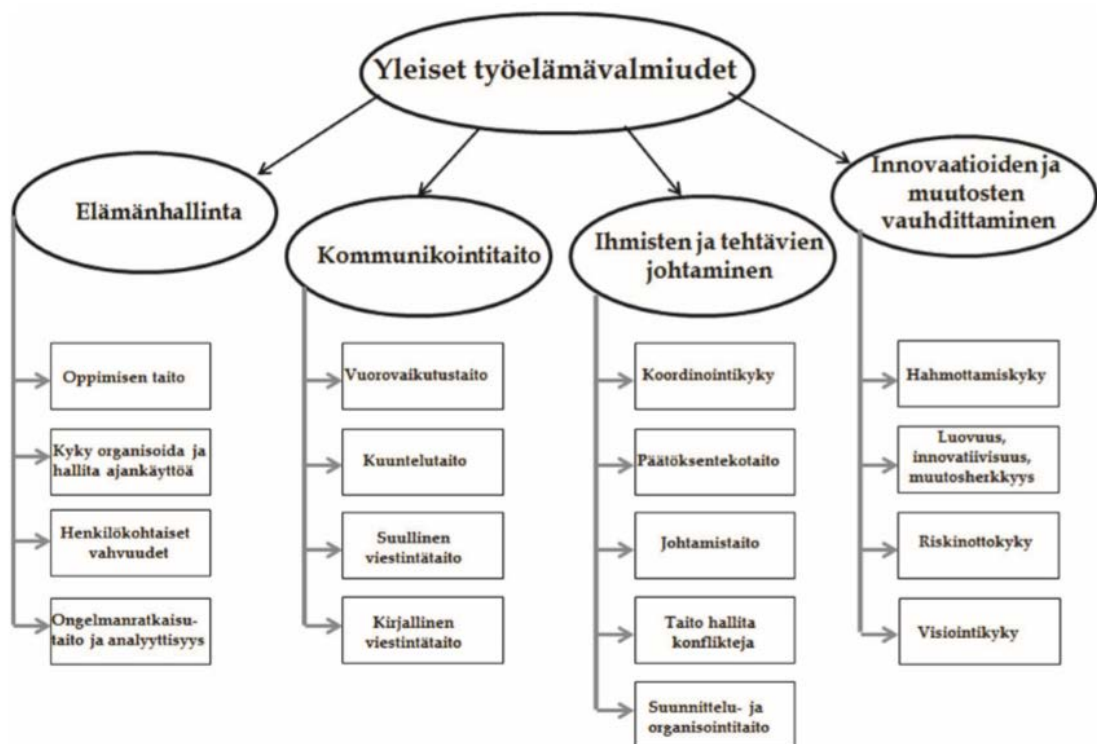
Yleiset työelämävalmiudet

Elämänhallinta

Oppimisen taito

Kyky organisoida ja hallita ajankäyttöä

Henkilökohtaiset vahvuudet

Ongelmanratkaisutaito ja analyyttisyys

Kommunikointitaito

Vuorovaikutustaito

Kuuntelutaito

Suullinen viestintätaito

Kirjallinen viestintätaito

Ihmisten ja tehtävien johtaminen

Koordinointikyky

Päätöksentekotaito

Johtamistaito

Taito hallita konflikteja

Suunnittelu- ja organisointitaito

Innovaatioiden ja muutosten vauhdittaminen

Hahmottamiskyky

Luovuus, innovatiivisuus, muutosherkkyys

Riskinottokyky

Visiointikyky